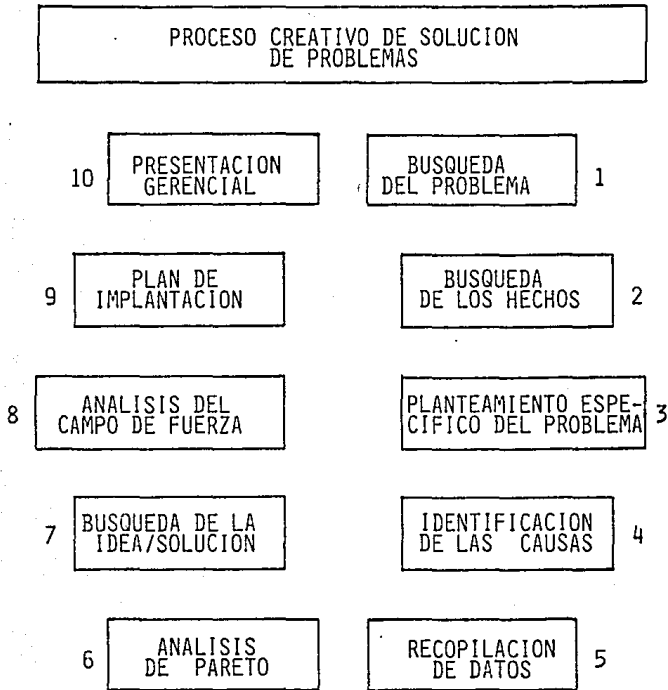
PROCESO CREATIVO DE SOLUCION DE PROBLEMAS

10 PRESENTACION GERENCIAL

BUSQUEDA DEL PROBLEMA 1

9 PLAN DE IMPLANTACION

BUSQUEDA DE LOS HECHOS 2

8 ANALISIS DEL CAMPO DE FUERZA

PLANTEAMIENTO ESPECIFICO DEL PROBLEMA 3

7 BUSQUEDA DE LA IDEA/SOLUCION

IDENTIFICACION DE LAS CAUSAS 4

6 ANALISIS DE PARETO

RECOPILACION DE DATOS 5